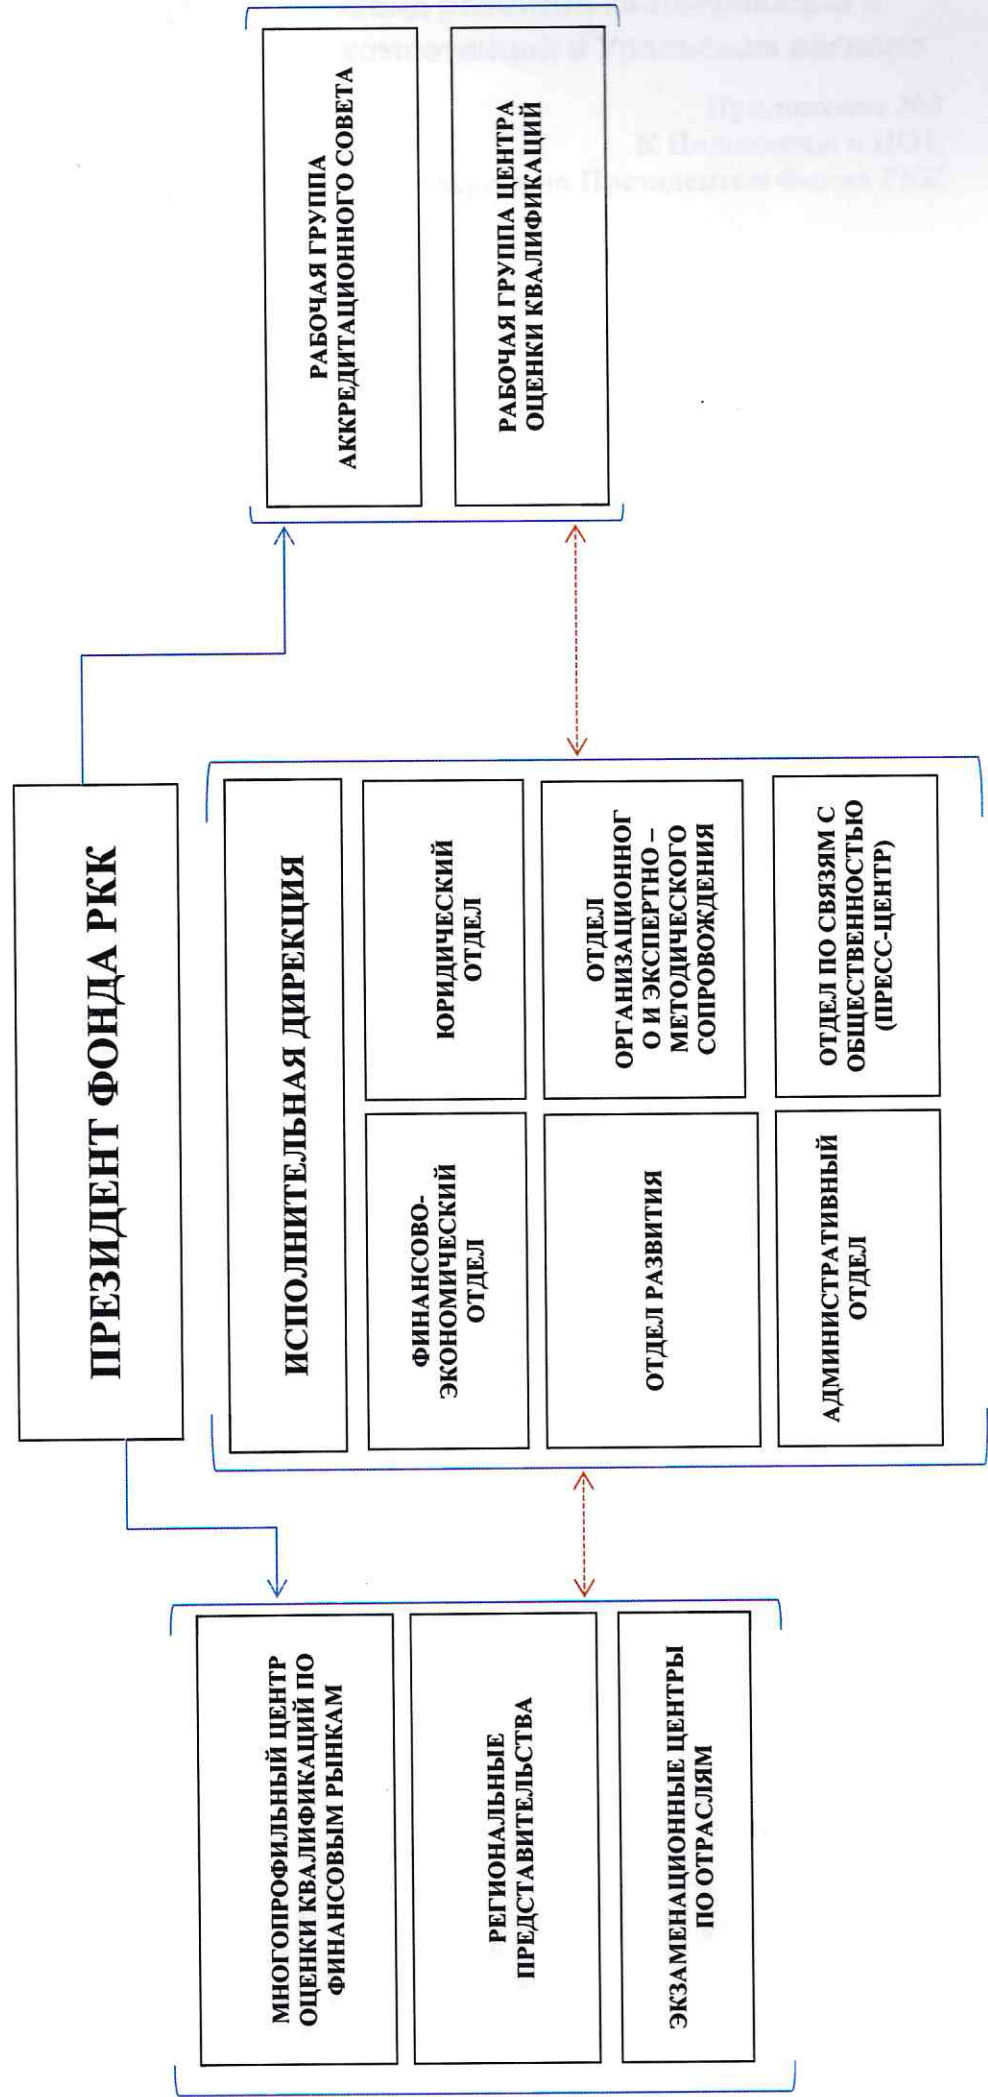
Приложение №3
К Положению о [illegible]
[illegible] Президентом Фонда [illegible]

ПРЕЗИДЕНТ ФОНДА РКК

РАБОЧАЯ ГРУППА АККРЕДИТАЦИОННОГО СОВЕТА

РАБОЧАЯ ГРУППА ЦЕНТРА ОЦЕНКИ КВАЛИФИКАЦИЙ

ИСПОЛНИТЕЛЬНАЯ ДИРЕКЦИЯ

ФИНАНСОВО-ЭКОНОМИЧЕСКИЙ ОТДЕЛ

ЮРИДИЧЕСКИЙ ОТДЕЛ

ОТДЕЛ РАЗВИТИЯ

ОТДЕЛ ОРГАНИЗАЦИОННОГО И ЭКСПЕРТНО – МЕТОДИЧЕСКОГО СОПРОВОЖДЕНИЯ

АДМИНИСТРАТИВНЫЙ ОТДЕЛ

ОТДЕЛ ПО СВЯЗЯМ С ОБЩЕСТВЕННОСТЬЮ (ПРЕСС-ЦЕНТР)

МНОГОПРОФИЛЬНЫЙ ЦЕНТР ОЦЕНКИ КВАЛИФИКАЦИЙ ПО ФИНАНСОВЫМ РЫНКАМ

РЕГИОНАЛЬНЫЕ ПРЕДСТАВИТЕЛЬСТВА

ЭКЗАМЕНАЦИОННЫЕ ЦЕНТРЫ ПО ОТРАСЛЯМ